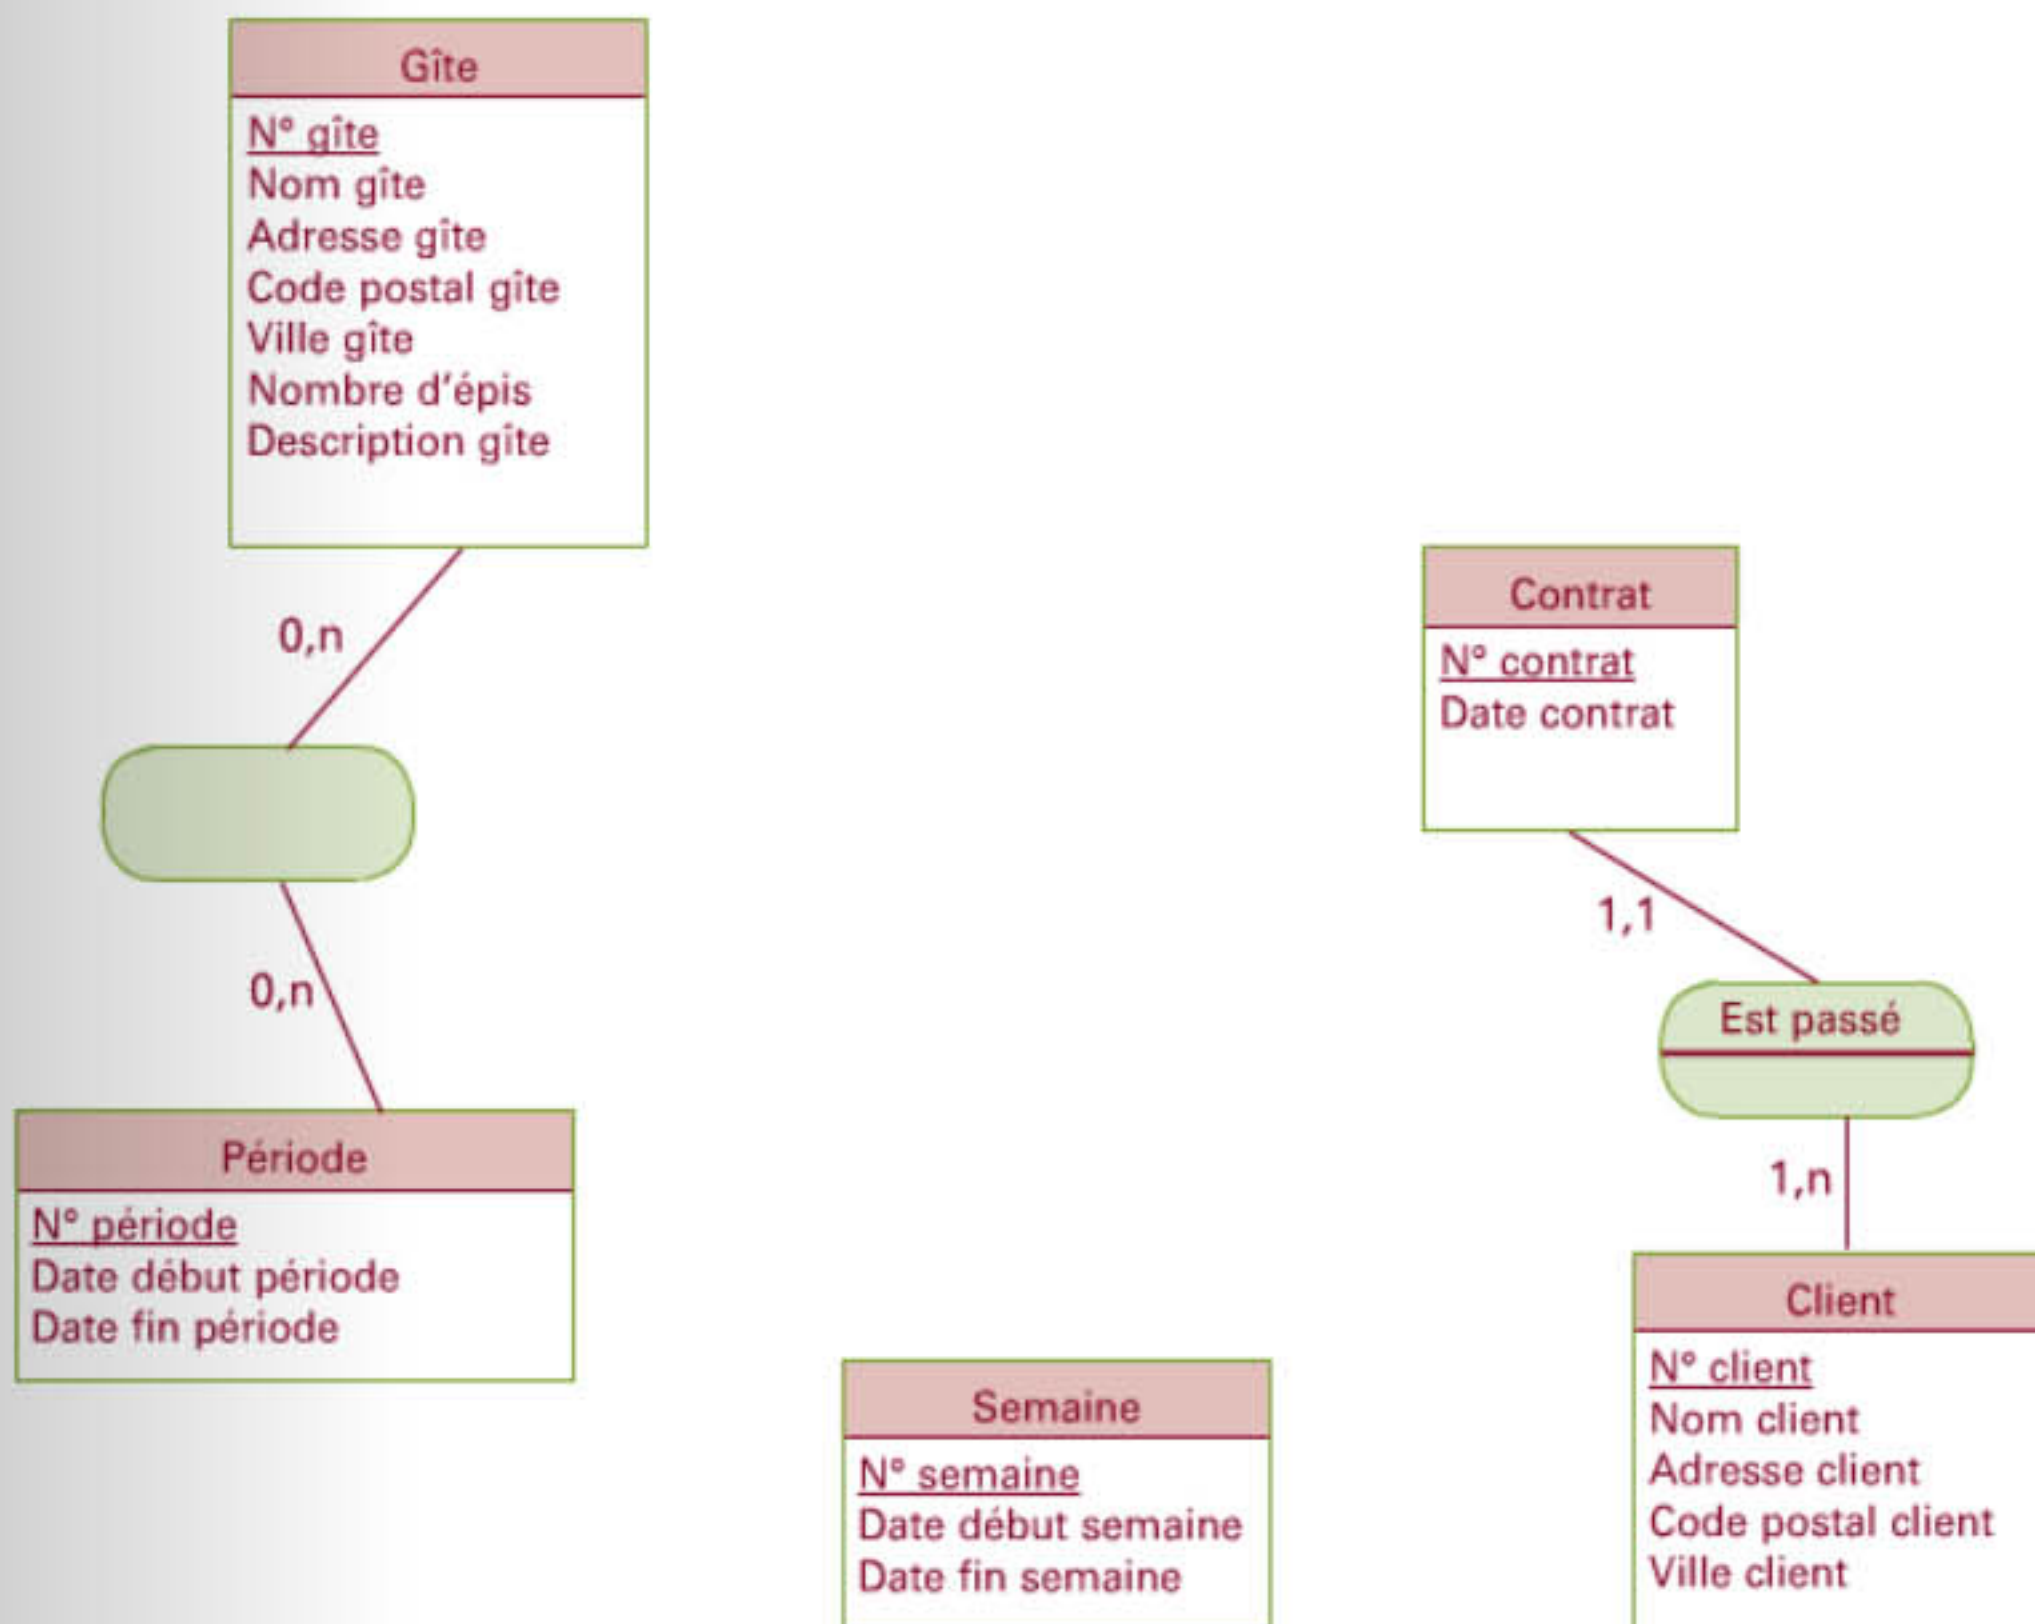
Gîte

N° gîte
Nom gîte
Adresse gîte
Code postal gîte
Ville gîte
Nombre d'épis
Description gîte

0,n

0,n

Période

N° période
Date début période
Date fin période

Contrat

N° contrat
Date contrat

1,1

Est passé

1,n

Client

N° client
Nom client
Adresse client
Code postal client
Ville client

Semaine

N° semaine
Date début semaine
Date fin semaine